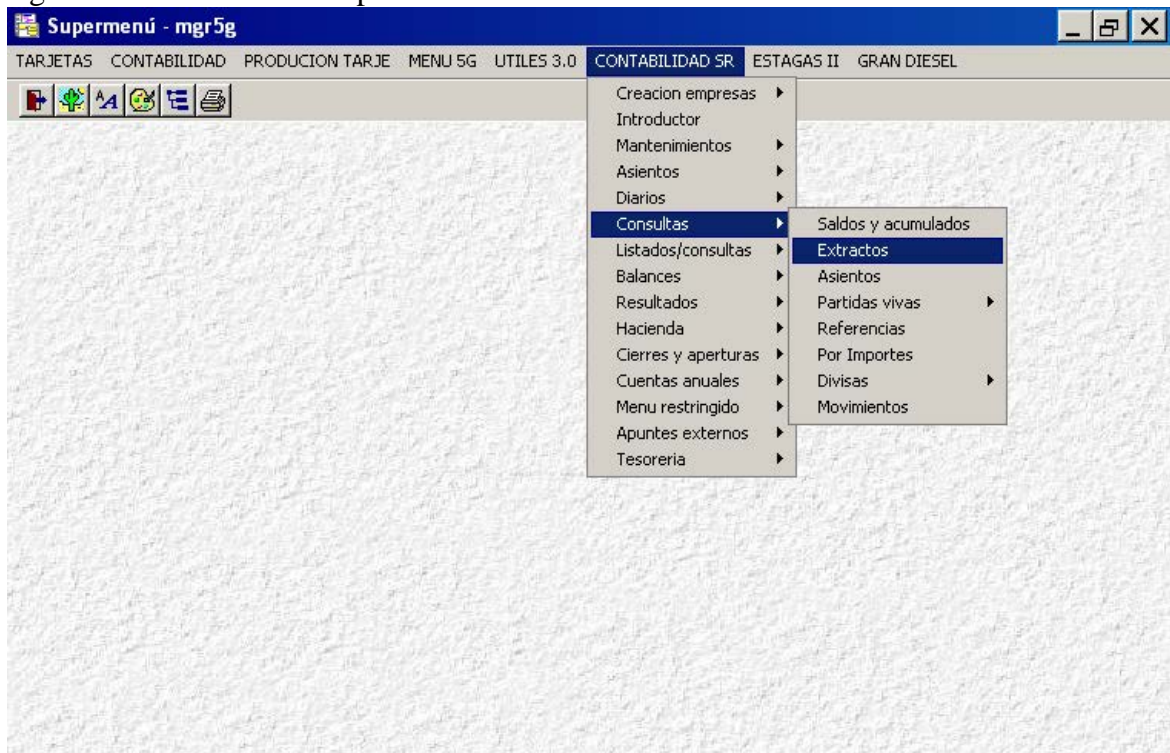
Supermenú - mgr5g

TARJETAS CONTABILIDAD PRODUCION TARJE MENU 5G UTILES 3.0 CONTABILIDAD SR ESTAGAS II GRAN DIESEL

Creacion empresas
Introductor
Mantenimientos
Asientos
Diarios
Consultas
Listados/consultas
Balances
Resultados
Hacienda
Cierres y aperturas
Cuentas anuales
Menu restringido
Apuntes externos
Tesoreria

Saldos y acumulados
Extractos
Asientos
Partidas vivas
Referencias
Por Importes
Divisas
Movimientos